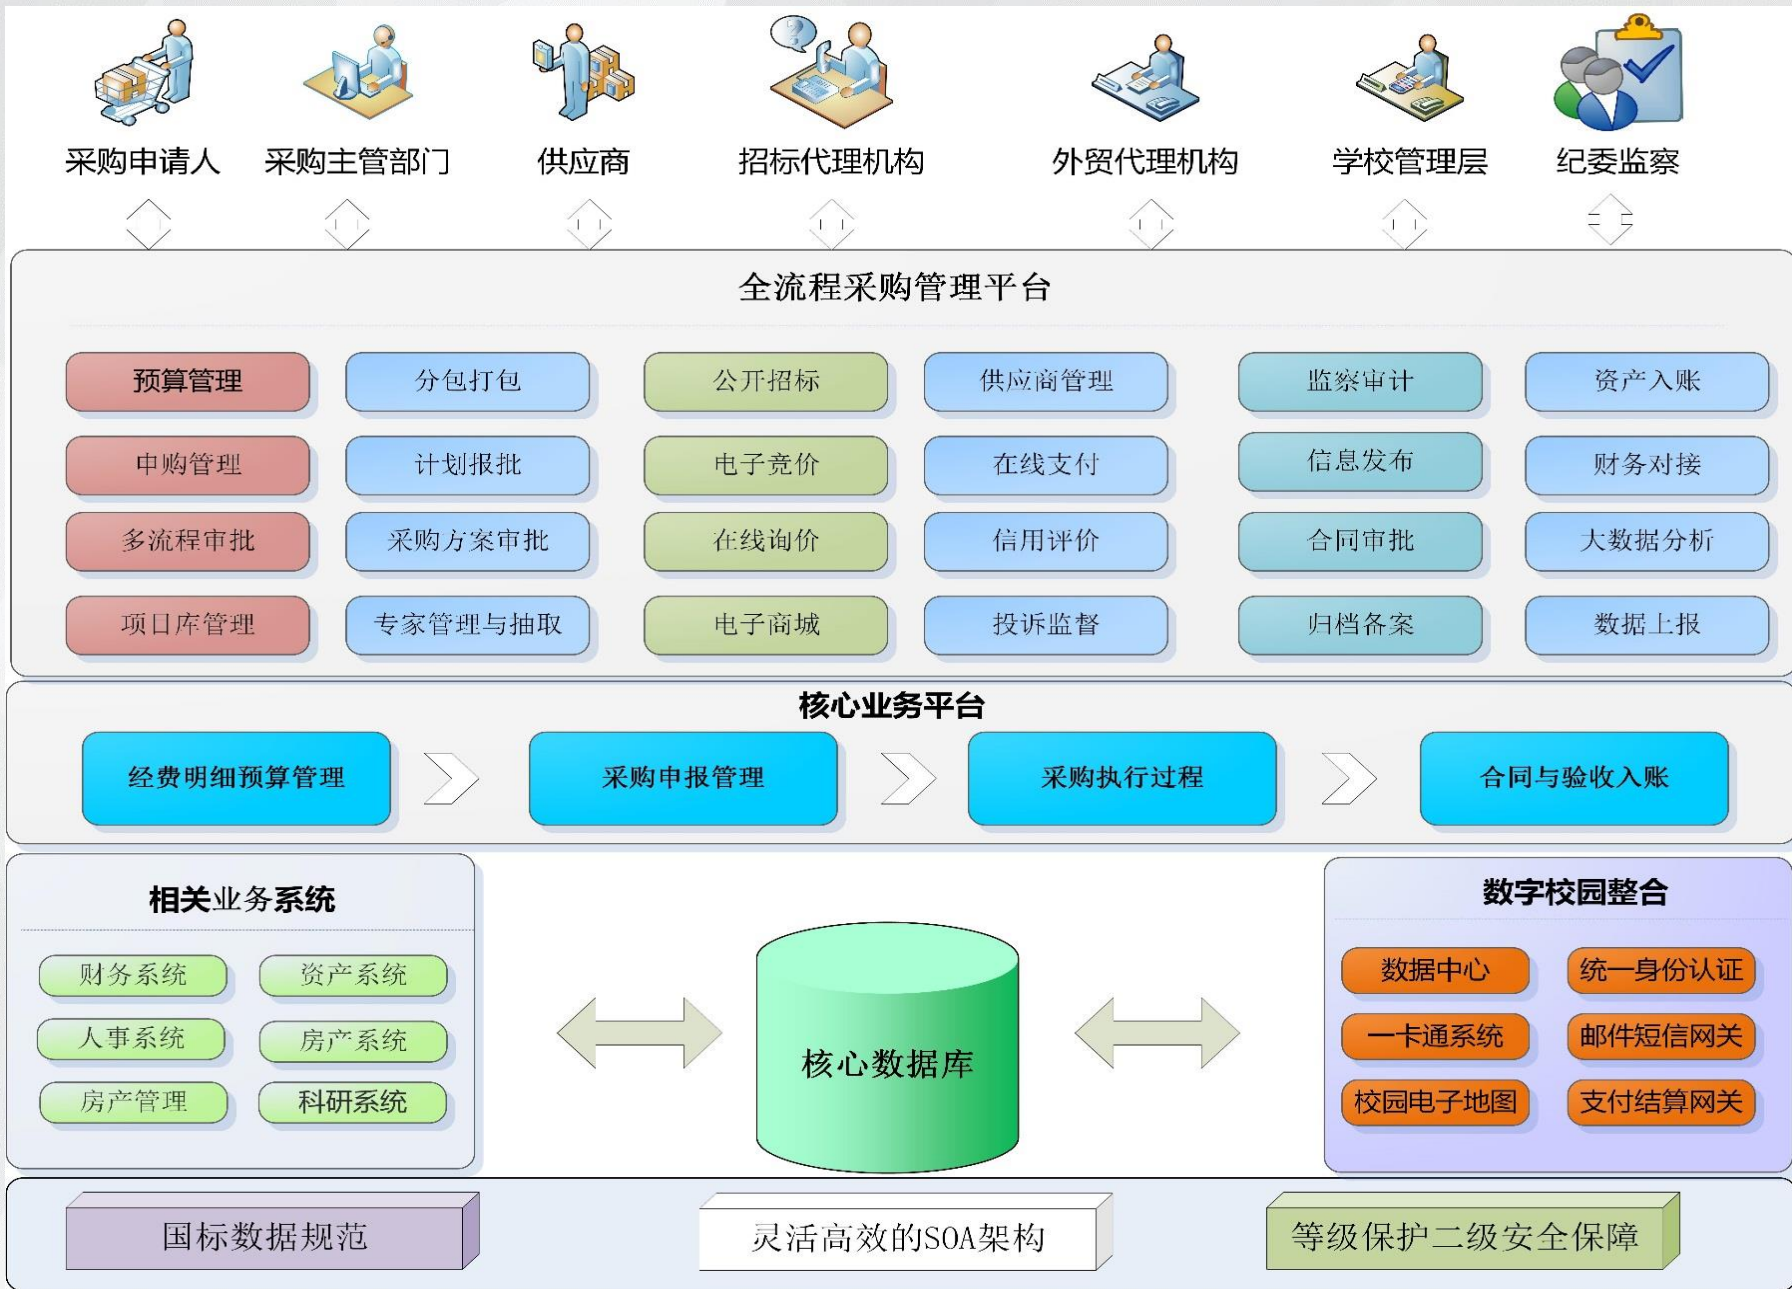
采购申请人 采购主管部门 供应商 招标代理机构 外贸代理机构 学校管理层 纪委监察

全流程采购管理平台

| 预算管理 | 分包打包 | 公开招标 | 供应商管理 | 监察审计 | 资产入账 |
|---|---|---|---|---|---|
| 申购管理 | 计划报批 | 电子竞价 | 在线支付 | 信息发布 | 财务对接 |
| 多流程审批 | 采购方案审批 | 在线询价 | 信用评价 | 合同审批 | 大数据分析 |
| 项目库管理 | 专家管理与抽取 | 电子商城 | 投诉监督 | 归档备案 | 数据上报 |

核心业务平台

经费明细预算管理 采购申报管理 采购执行过程 合同与验收入账

相关业务系统

财务系统 资产系统
人事系统 房产系统
房产管理 科研系统

核心数据库

数字校园整合

数据中心 统一身份认证
一卡通系统 邮件短信网关
校园电子地图 支付结算网关

国标数据规范 灵活高效的SOA架构 等级保护二级安全保障